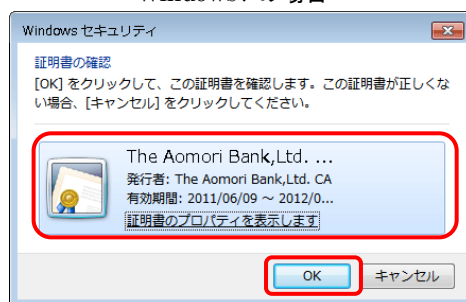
Windows セキュリティ

証明書の確認

[OK] をクリックして、この証明書を確認します。この証明書が正しくない場合、[キャンセル] をクリックしてください。

The Aomori Bank,Ltd. ...
発行者: The Aomori Bank,Ltd. CA
有効期間: 2011/06/09 ~ 2012/0...
証明書のプロパティを表示します

OK
キャンセル